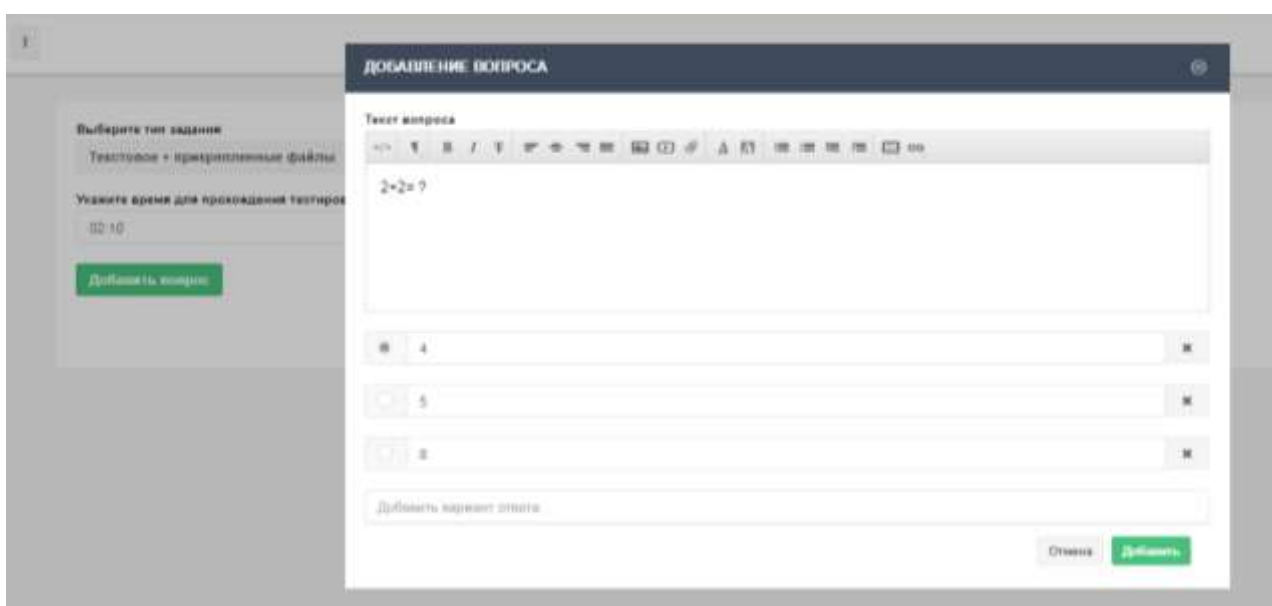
Выберите тип задания
Текстовое + прикрепленные файлы

Укажите время для прохождения тестиров

02:10

Добавить вопрос

ДОБАВЛЕНИЕ ВОПРОСА

Текст вопроса

2+2= ?

4

5

8

Добавить вариант ответа

Отмена

Добавить